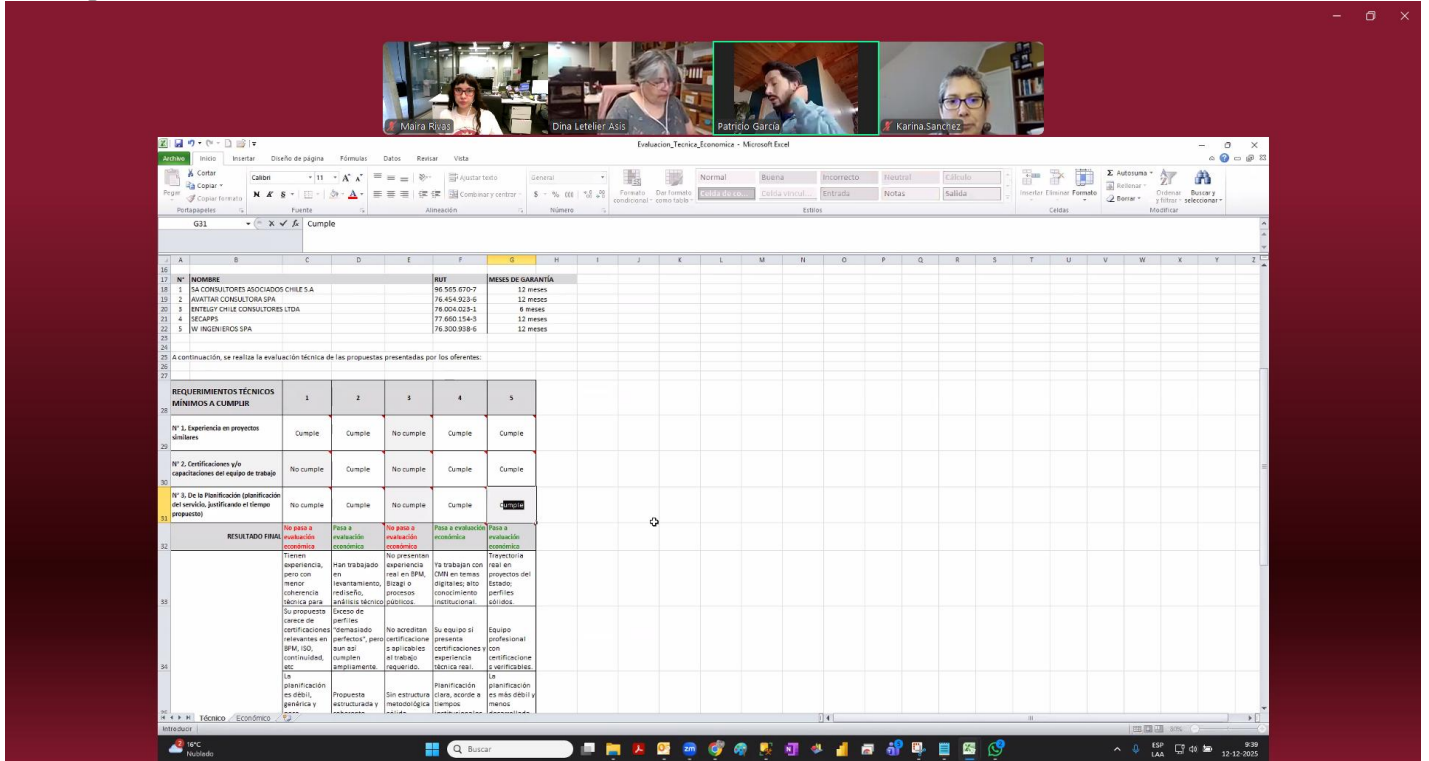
Maira Rivas
Dina Letelier Asis
Patricio García
Karina.Sanchez

Evaluacion_Tecnica_Economica - Microsoft Excel

Archivo Inicio Insertar Diseño de página Fórmulas Datos Revisar Vista

Cortar Copiar Copiar formato Pegar Portapapeles
Calibri 11 Fuente
Ajustar texto Combinar y centrar Alineación
General Número
Formato condicional Dar formato como tabla
Normal Buena Incorrecto Neutral Cálculo
Celda de co... Celda vincul... Entrada Notas Salida
Estilos
Insertar Eliminar Formato Celdas
Autosuma Rellenar Borrar Ordenar y filtrar Buscar y seleccionar Modificar

G31 Cumple

| N° | NOMBRE | RUT | MESES DE GARANTÍA |
|---|---|---|---|
| 1 | SA CONSULTORES ASOCIADOS CHILE S.A | 96.565.670-7 | 12 meses |
| 2 | AVATTAR CONSULTORA SPA | 76.454.923-6 | 12 meses |
| 3 | ENTELGY CHILE CONSULTORES LTDA | 76.004.023-1 | 6 meses |
| 4 | SECAPPS | 77.660.154-3 | 12 meses |
| 5 | W INGENIEROS SPA | 76.300.938-6 | 12 meses |

A continuación, se realiza la evaluación técnica de las propuestas presentadas por los oferentes:

| REQUERIMIENTOS TÉCNICOS MÍNIMOS A CUMPLIR | 1 | 2 | 3 | 4 | 5 |
|---|---|---|---|---|---|
| N° 1. Experiencia en proyectos similares | Cumple | Cumple | No cumple | Cumple | Cumple |
| N° 2. Certificaciones y/o capacitaciones del equipo de trabajo | No cumple | Cumple | No cumple | Cumple | Cumple |
| N° 3. De la Planificación (planificación del servicio, justificando el tiempo propuesto) | No cumple | Cumple | No cumple | Cumple | Cumple |
| RESULTADO FINAL | No pasa a evaluación económica | Pasa a evaluación económica | No pasa a evaluación económica | Pasa a evaluación económica | Pasa a evaluación económica |
| | Tienen experiencia, pero con menor coherencia técnica para | Han trabajado en levantamiento, rediseño, análisis técnico | No presentan experiencia real en BPM, Bizagi o procesos públicos. | Ya trabajan con CMN en temas digitales; alto conocimiento institucional. | Trayectoria real en proyectos del Estado; perfiles sólidos. |
| | Su propuesta carece de certificaciones relevantes en BPM, ISO, continuidad, etc | Exceso de perfiles "demasiado perfectos", pero aun así cumplen ampliamente. | No acreditan certificaciones aplicables al trabajo requerido. | Su equipo sí presenta certificaciones y experiencia técnica real. | Equipo profesional con certificaciones verificables. |
| | La planificación es débil, genérica y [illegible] | Propuesta estructurada y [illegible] | Sin estructura metodológica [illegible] | Planificación clara, acorde a tiempos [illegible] | La planificación es más débil y menos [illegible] |

Técnico Económico
Introducir
16°C Nublado
Buscar
ESP LAA 9:39 12-12-2025